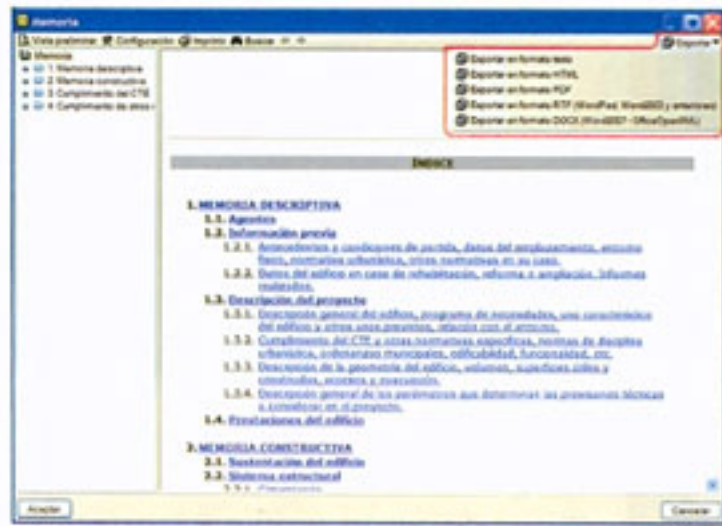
Memoria

Vista preliminar Configuración Imprimir Buscar Exportar

Memoria
1 Memoria descriptiva
2 Memoria constructiva
3 Cumplimiento del CTE
4 Cumplimiento de otros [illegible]

Exportar en formato texto
Exportar en formato HTML
Exportar en formato PDF
Exportar en formato RTF (WordPad, Word2003 y anteriores)
Exportar en formato DOCX (Word2007 - OfficeOpenXML)

ÍNDICE

1. MEMORIA DESCRIPTIVA
1.1. Agentes
1.2. Información previa
1.2.1. Antecedentes y condiciones de partida, datos del emplazamiento, entorno físico, normativa urbanística, otras normativas en su caso.
1.2.2. Datos del edificio en caso de rehabilitación, reforma o ampliación. Informes realizados.
1.3. Descripción del proyecto
1.3.1. Descripción general del edificio, programa de necesidades, uso característico del edificio y otros usos previstos, relación con el entorno.
1.3.2. Cumplimiento del CTE y otras normativas específicas, normas de disciplina urbanística, ordenanzas municipales, edificabilidad, funcionalidad, etc.
1.3.3. Descripción de la geometría del edificio, volumen, superficies útiles y construidas, accesos y evacuación.
1.3.4. Descripción general de los parámetros que determinan las previsiones técnicas a considerar en el proyecto.
1.4. Prestaciones del edificio

2. MEMORIA CONSTRUCTIVA
2.1. Sustentación del edificio
2.2. Sistema estructural
2.2.1. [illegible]

Aceptar
Cancelar